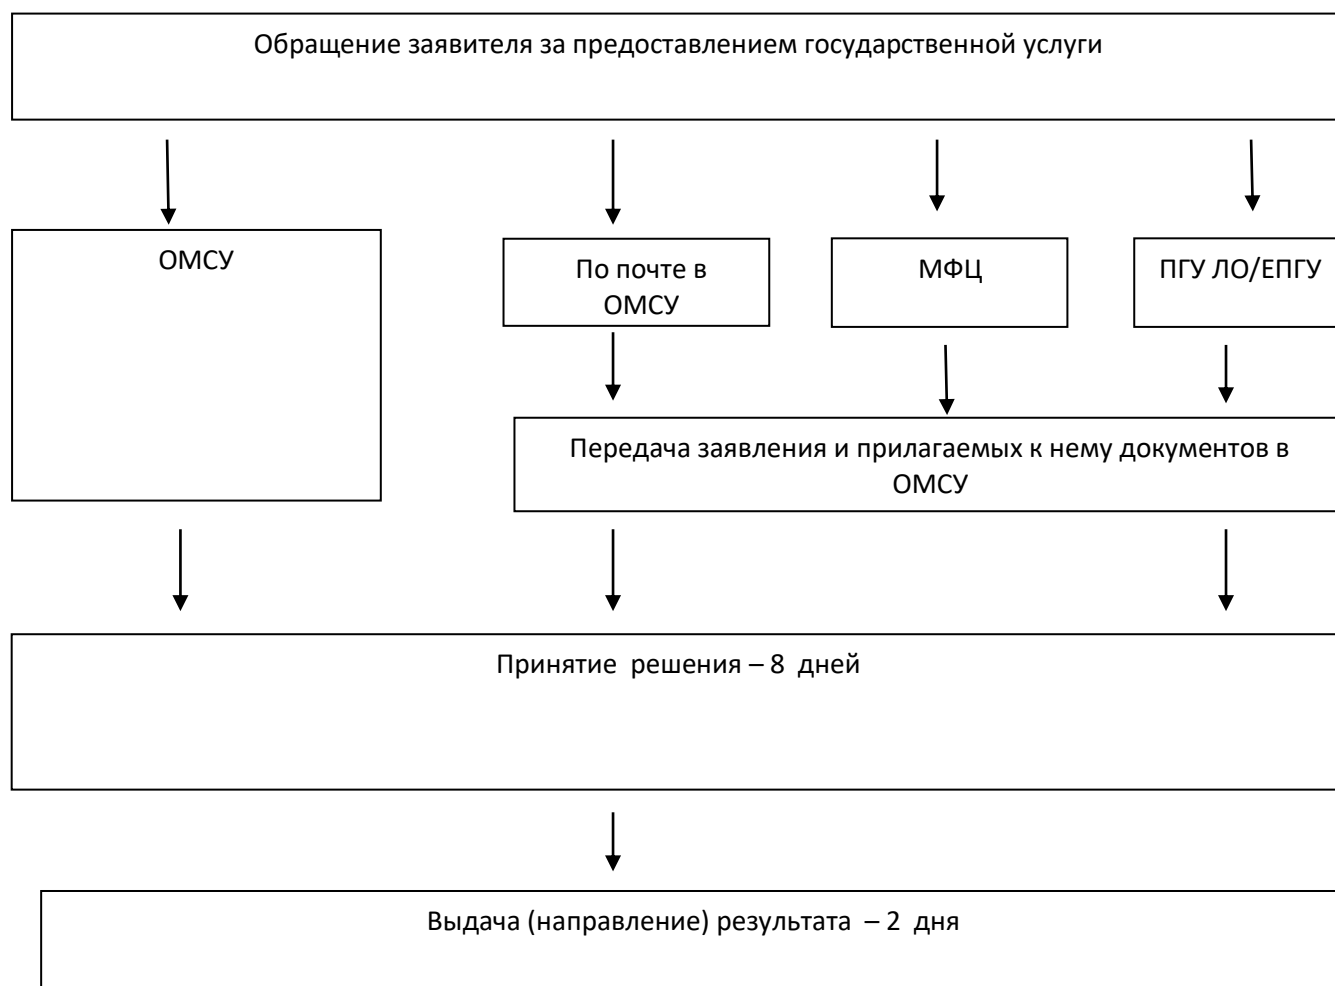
Обращение заявителя за предоставлением государственной услуги

ОМСУ

По почте в ОМСУ

МФЦ

ПГУ ЛО/ЕПГУ

Передача заявления и прилагаемых к нему документов в ОМСУ

Принятие решения – 8 дней

Выдача (направление) результата – 2 дня